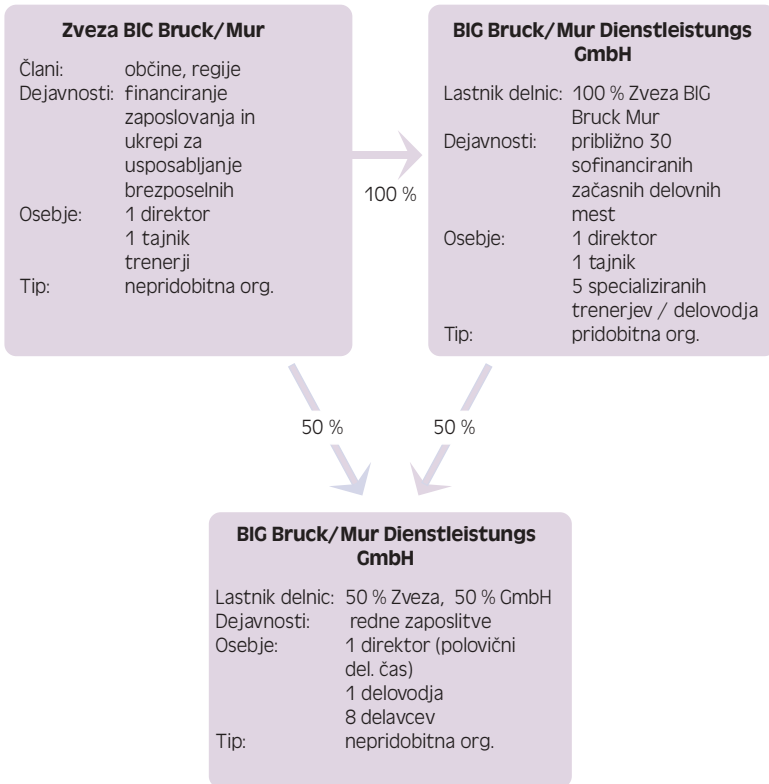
**Zveza BIC Bruck/Mur**

Člani: občine, regije
Dejavnosti: financiranje zaposlovanja in ukrepi za usposabljanje brezposelnih
Osebje: 1 direktor
1 tajnik
trenerji
Tip: nepridobitna org.

100 %

**BIG Bruck/Mur Dienstleistungs GmbH**

Lastnik delnic: 100 % Zveza BIG Bruck Mur
Dejavnosti: približno 30 sofinanciranih začasnih delovnih mest
Osebje: 1 direktor
1 tajnik
5 specializiranih trenerjev / delovodja
Tip: pridobitna org.

50 %

50 %

**BIG Bruck/Mur Dienstleistungs GmbH**

Lastnik delnic: 50 % Zveza, 50 % GmbH
Dejavnosti: redne zaposlitve
Osebje: 1 direktor (polovični del. čas)
1 delovodja
8 delavcev
Tip: nepridobitna org.